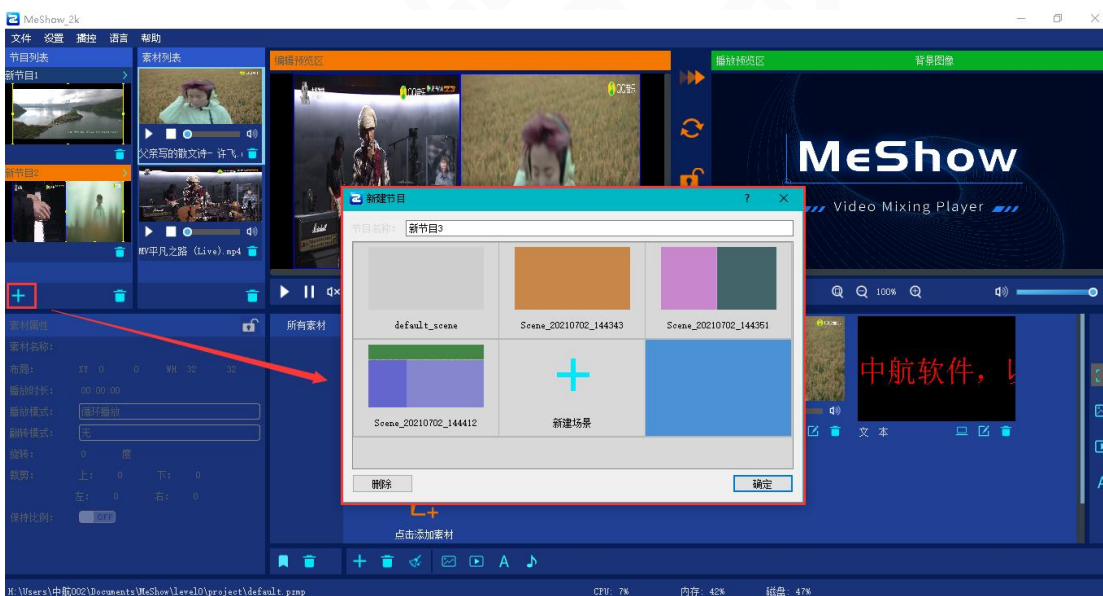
MeShow_2k

文件 设置 播控 语言 帮助

节目列表

素材列表

编辑预览区

播放预览区

背景图像

新节目1

父亲写的散文诗- 许飞

新节目2

MV平凡之路 (Live).mp4

MeShow

Video Mixing Player

100%

素材属性

素材名称:

布局: XY 0 0 WH 32 32

播放时长: 00:00:00

播放模式: 循环播放

翻转模式: 无

旋转: 0 度

裁剪: 上: 0 下: 0

左: 0 右: 0

保持比例: OFF

所有素材

点击添加素材

中航软件，

文 本

新建节目

节目名称: 新节目3

default_scene

Scene_20210702_144343

Scene_20210702_144351

Scene_20210702_144412

新建场景

删除

确定

H:\Users\中航002\Documents\MeShow\level0\project\default.pzmp

CPU: 7%

内存: 42%

磁盘: 47%